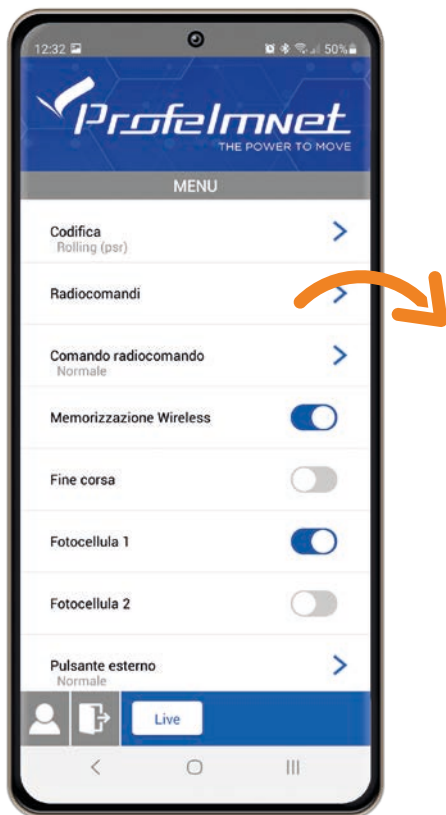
12:32
50%

Profelmnet
THE POWER TO MOVE

MENU

Codifica
Rolling (psr)

Radiocomandi

Comando radiocomando
Normale

Memorizzazione Wireless

Fine corsa

Fotocellula 1

Fotocellula 2

Pulsante esterno
Normale

Live